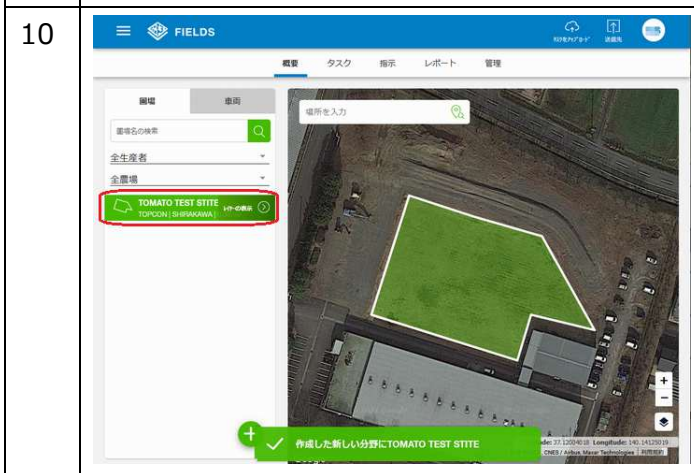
10

FIELDS

概要 タスク 指示 レポート 管理

圃場 車両

圃場名の検索

全生産者

全農場

TOMATO TEST STITE
TOPCON | SHIRAKAWA |

レイヤーの表示

場所を入力

作成した新しい分野にTOMATO TEST STITE

Latitude: 37.12004018 Longitude: 140.14125019
CNES / Airbus, Maxar Technologies 利用規約